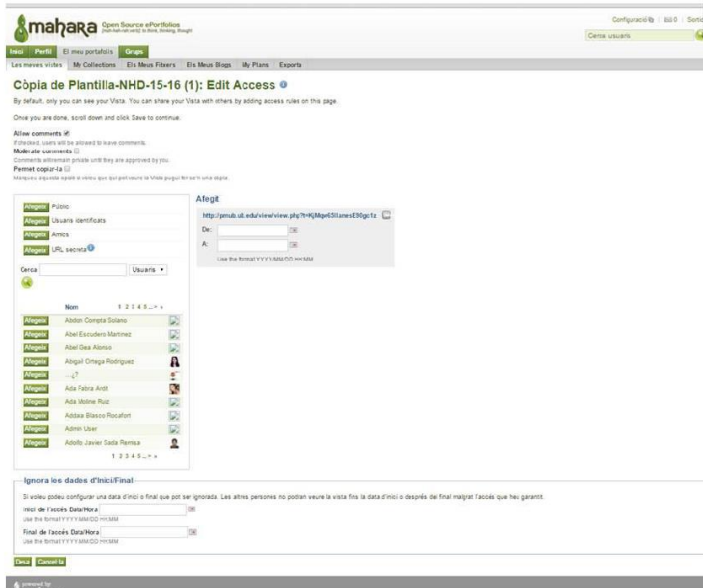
mahara Open Source ePortfolios
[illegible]

Configuració | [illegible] 0 | Sortir
Cerca usuaris

Inici | Perfil | El meu portafolis | Grups

Les meves vistes | My Collections | Els Meus Fitxers | Els Meus Blogs | My Plans | Exports

Còpia de Plantilla-NHD-15-16 (1): Edit Access

By default, only you can see your Vista. You can share your Vista with others by adding access rules on this page.

Once you are done, scroll down and click Save to continue.

Allow comments
If checked, users will be allowed to leave comments.
Moderate comments
Comments will remain private until they are approved by you.
Permet copiar-la
Marqueu aquesta opció si voleu que qui pot veure la Vista pugui fer-se'n una còpia.

Afegeix Públic
Afegeix Usuaris identificats
Afegeix Amics
Afegeix URL secreta

Cerca | Usuaris

Nom 1 2 3 4 5 ... > »

Afegeix Abdon Compta Solano
Afegeix Abel Escudero Martinez
Afegeix Abel Gea Alonso
Afegeix Abigail Ortega Rodriguez
Afegeix ...
Afegeix Ada Fabra Antil
Afegeix Ada Moline Ruiz
Afegeix Addaia Blasco Rocafort
Afegeix Admin User
Afegeix Adolfo Javier Sada Remsa

1 2 3 4 5 ... > »

Afegit

http://pmub.ub.edu/view/view.php?t=KjMqe63Ilanes E90gc1z

De:
A:
Use the format YYYY/MM/DD HH:MM

Ignora les dades d'Inici/Final

Si voleu podeu configurar una data d'inici o final que pot ser ignorada. Les altres persones no podran veure la vista fins la data d'inici o després del final malgrat l'accés que hau garantit.

Inici de l'accés Data/Hora
Use the format YYYY/MM/DD HH:MM

Final de l'accés Data/Hora
Use the format YYYY/MM/DD HH:MM

Desa | Cancel·la

powered by